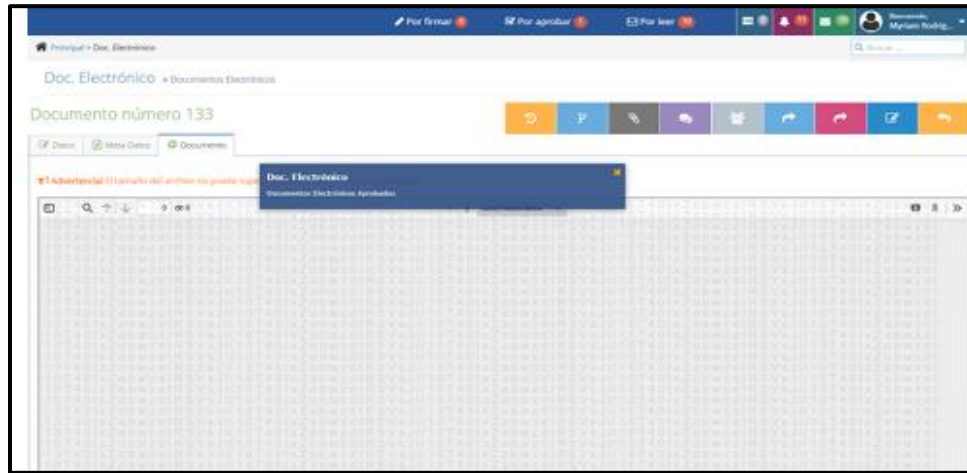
Por firmar | Por aprobar | Por leer | Bienvenido, Myriam Rodrig...

Principal > Doc. Electrónico

Buscar

Doc. Electrónico » Documentos Electrónicos

Documento número 133

Datos | Meta Datos | Documento

¡Advertencia! El tamaño del archivo no puede supe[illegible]

Doc. Electrónico
Documentos Electrónicos Aprobados